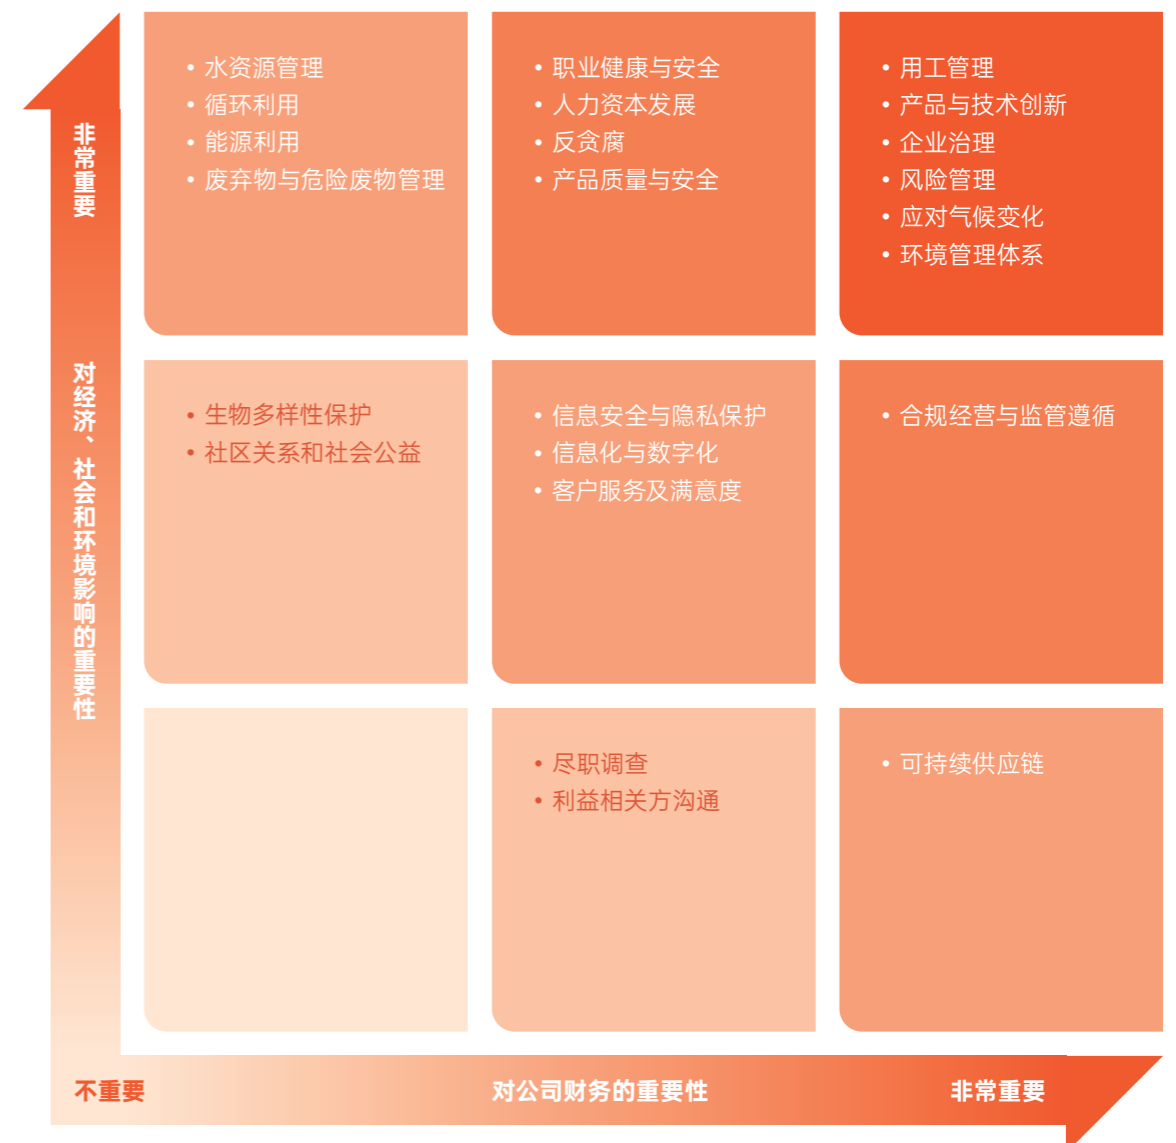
非常重要

对经济、社会和环境影响的重要性

• 水资源管理
• 循环利用
• 能源利用
• 废弃物与危险废物管理

• 职业健康与安全
• 人力资本发展
• 反贪腐
• 产品质量与安全

• 用工管理
• 产品与技术创新
• 企业治理
• 风险管理
• 应对气候变化
• 环境管理体系

• 生物多样性保护
• 社区关系和社会公益

• 信息安全与隐私保护
• 信息化与数字化
• 客户服务及满意度

• 合规经营与监管遵循

• 尽职调查
• 利益相关方沟通

• 可持续供应链

不重要

对公司财务的重要性

非常重要